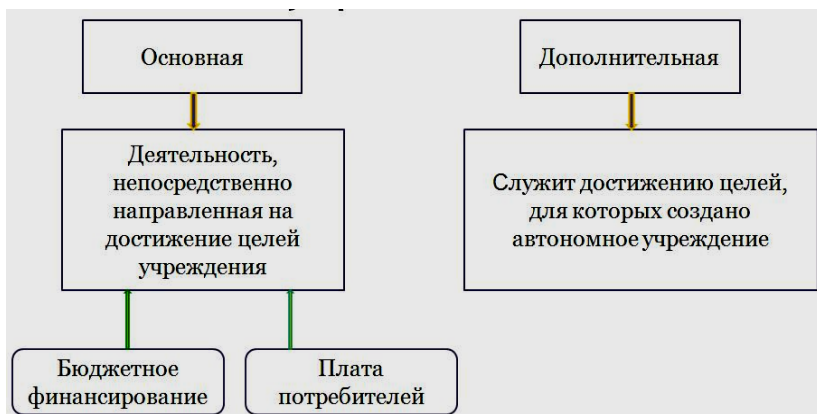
Основная

Деятельность, непосредственно направленная на достижение целей учреждения

Бюджетное финансирование

Плата потребителей

Дополнительная

Служит достижению целей, для которых создано автономное учреждение